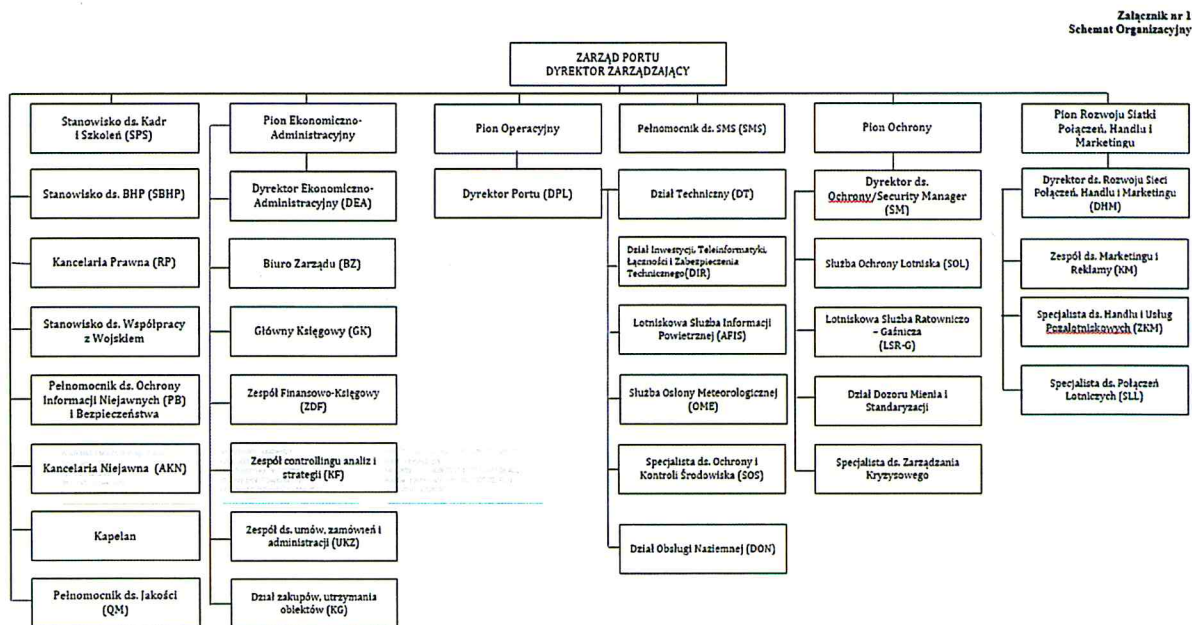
Załącznik nr 1
Schemat Organizacyjny

ZARZĄD PORTU
DYREKTOR ZARZĄDZAJĄCY

Stanowisko ds. Kadr i Szkoleń (SPS)

Stanowisko ds. BHP (SBHP)

Kancelaria Prawna (RP)

Stanowisko ds. Współpracy z Wojskiem

Pełnomocnik ds. Ochrony Informacji Niejawnych (PB) i Bezpieczeństwa

Kancelaria Niejawna (AKN)

Kapelan

Pełnomocnik ds. Jakości (QM)

Pion Ekonomiczno-Administracyjny

Dyrektor Ekonomiczno-Administracyjny (DEA)

Biuro Zarządu (BZ)

Główny Księgowy (GK)

Zespół Finansowo-Księgowy (ZDF)

Zespół controllingu analiz i strategii (KF)

Zespół ds. umów, zamówień i administracji (UKZ)

Dział zakupów, utrzymania obiektów (KG)

Pion Operacyjny

Dyrektor Portu (DPL)

Pełnomocnik ds. SMS (SMS)

Dział Techniczny (DT)

Dział Inwestycji, Teleinformatyki, Łączności i Zabezpieczenia Technicznego(DIR)

Lotniskowa Służba Informacji Powietrznej (AFIS)

Służba Osłony Meteorologicznej (OME)

Specjalista ds. Ochrony i Kontroli Środowiska (SOS)

Dział Obsługi Naziemnej (DON)

Pion Ochrony

Dyrektor ds. Ochrony/Security Manager (SM)

Służba Ochrony Lotniska (SOL)

Lotniskowa Służba Ratowniczo – Gaśnicza (LSR-G)

Dział Dozoru Mienia i Standaryzacji

Specjalista ds. Zarządzania Kryzysowego

Pion Rozwoju Siatki Połączeń, Handlu i Marketingu

Dyrektor ds. Rozwoju Sieci Połączeń, Handlu i Marketingu (DHM)

Zespół ds. Marketingu i Reklamy (KM)

Specjalista ds. Handlu i Usług Pozalotniskowych (ZKM)

Specjalista ds. Połączeń Lotniczych (SLL)